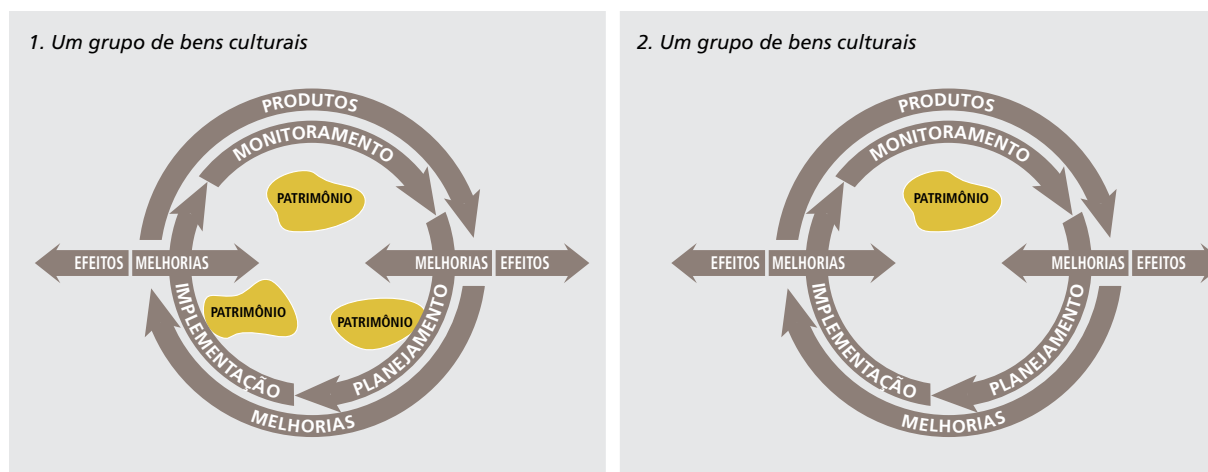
1. Um grupo de bens culturais

PRODUTOS

MONITORAMENTO

PATRIMÔNIO

EFEITOS MELHORIAS

MELHORIAS EFEITOS

IMPLEMENTAÇÃO

PATRIMÔNIO

PATRIMÔNIO

PLANEJAMENTO

MELHORIAS

2. Um grupo de bens culturais

PRODUTOS

MONITORAMENTO

PATRIMÔNIO

EFEITOS MELHORIAS

MELHORIAS EFEITOS

IMPLEMENTAÇÃO

PLANEJAMENTO

MELHORIAS